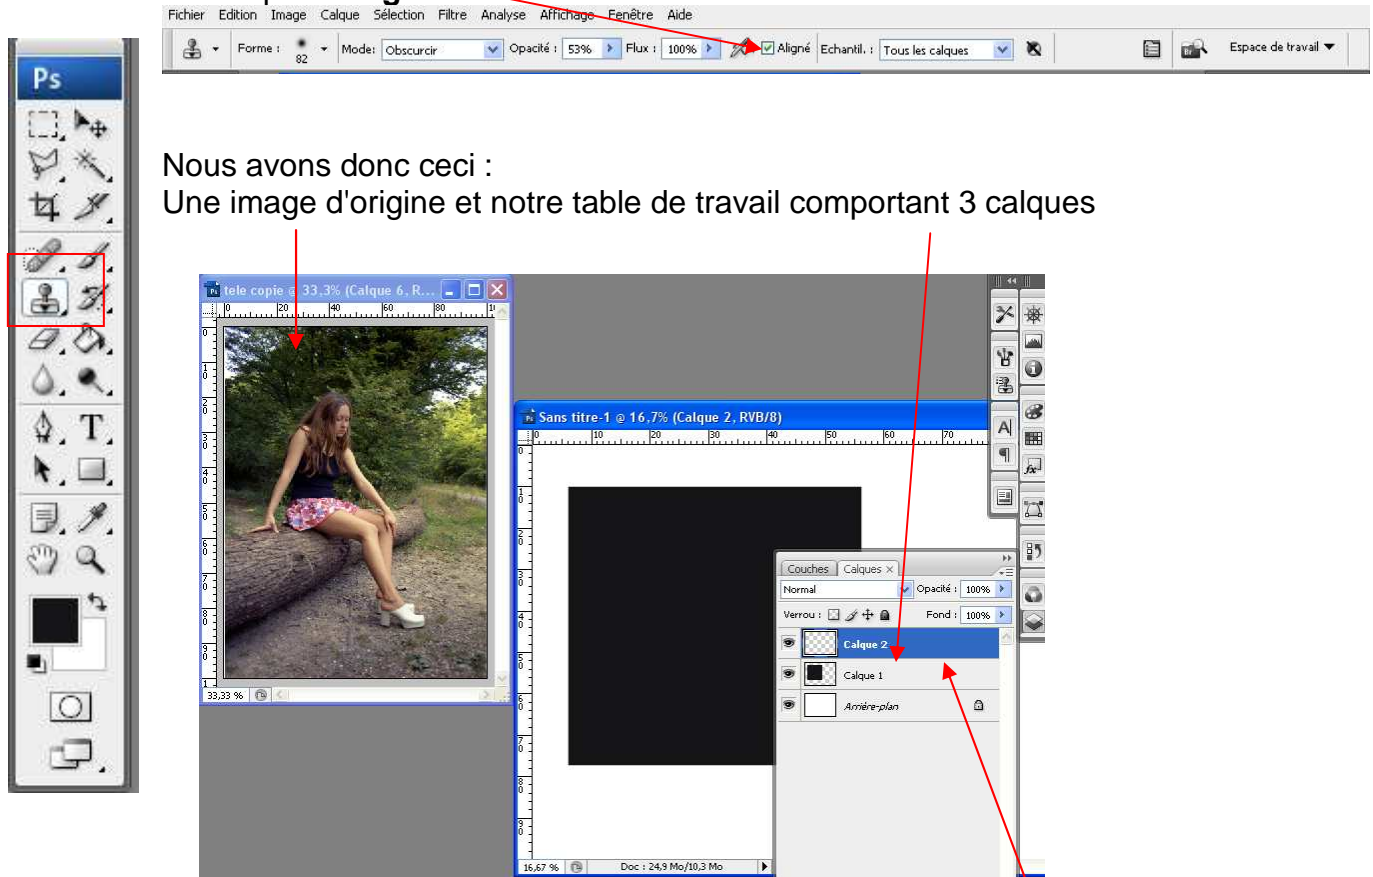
Fichier Edition Image Calque Sélection Filtre Analyse Affichage Fenêtre Aide

Forme : 82 Mode: Obscurcir Opacité : 53% Flux : 100% Aligné Echantil. : Tous les calques Espace de travail

Ps

Nous avons donc ceci :
Une image d'origine et notre table de travail comportant 3 calques

tele copie @ 33,3% (Calque 6, R...

0 20 40 60 80

33,33 %

Sans titre-1 @ 16,7% (Calque 2, RVB/8)

0 10 20 30 40 50 60 70

16,67 % Doc : 24,9 Mo/10,3 Mo

Couches Calques

Normal Opacité : 100%

Verrou : Fond : 100%

Calque 2

Calque 1

Arrière-plan